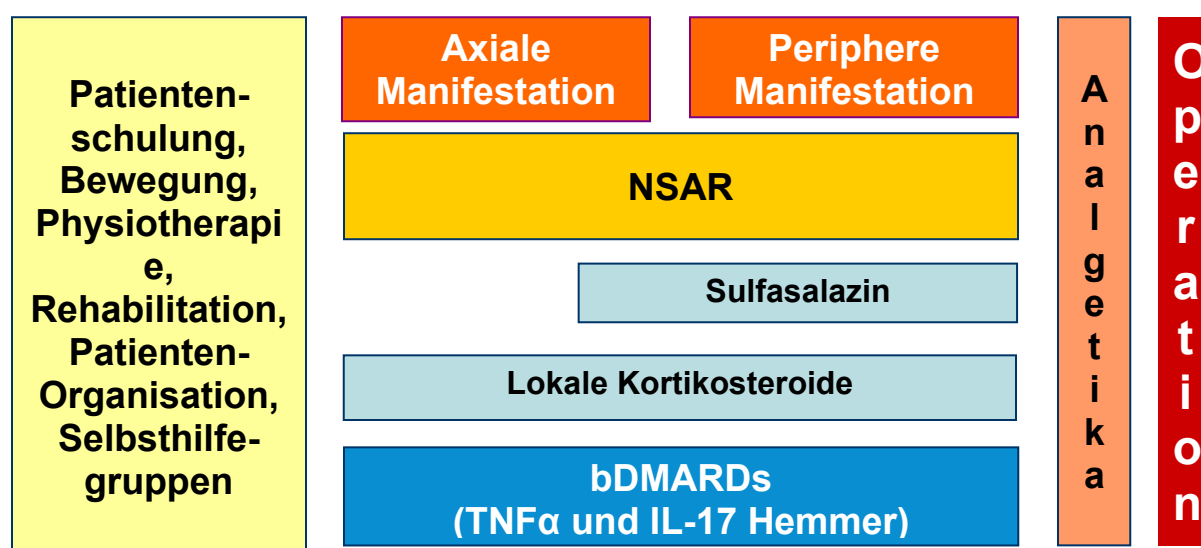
Patientenschulung, Bewegung, Physiotherapie, Rehabilitation, Patienten-Organisation, Selbsthilfegruppen

Axiale Manifestation

Periphere Manifestation

NSAR

Sulfasalazin

Lokale Kortikosteroide

bDMARDs (TNFα und IL-17 Hemmer)

Analgetika

Operation